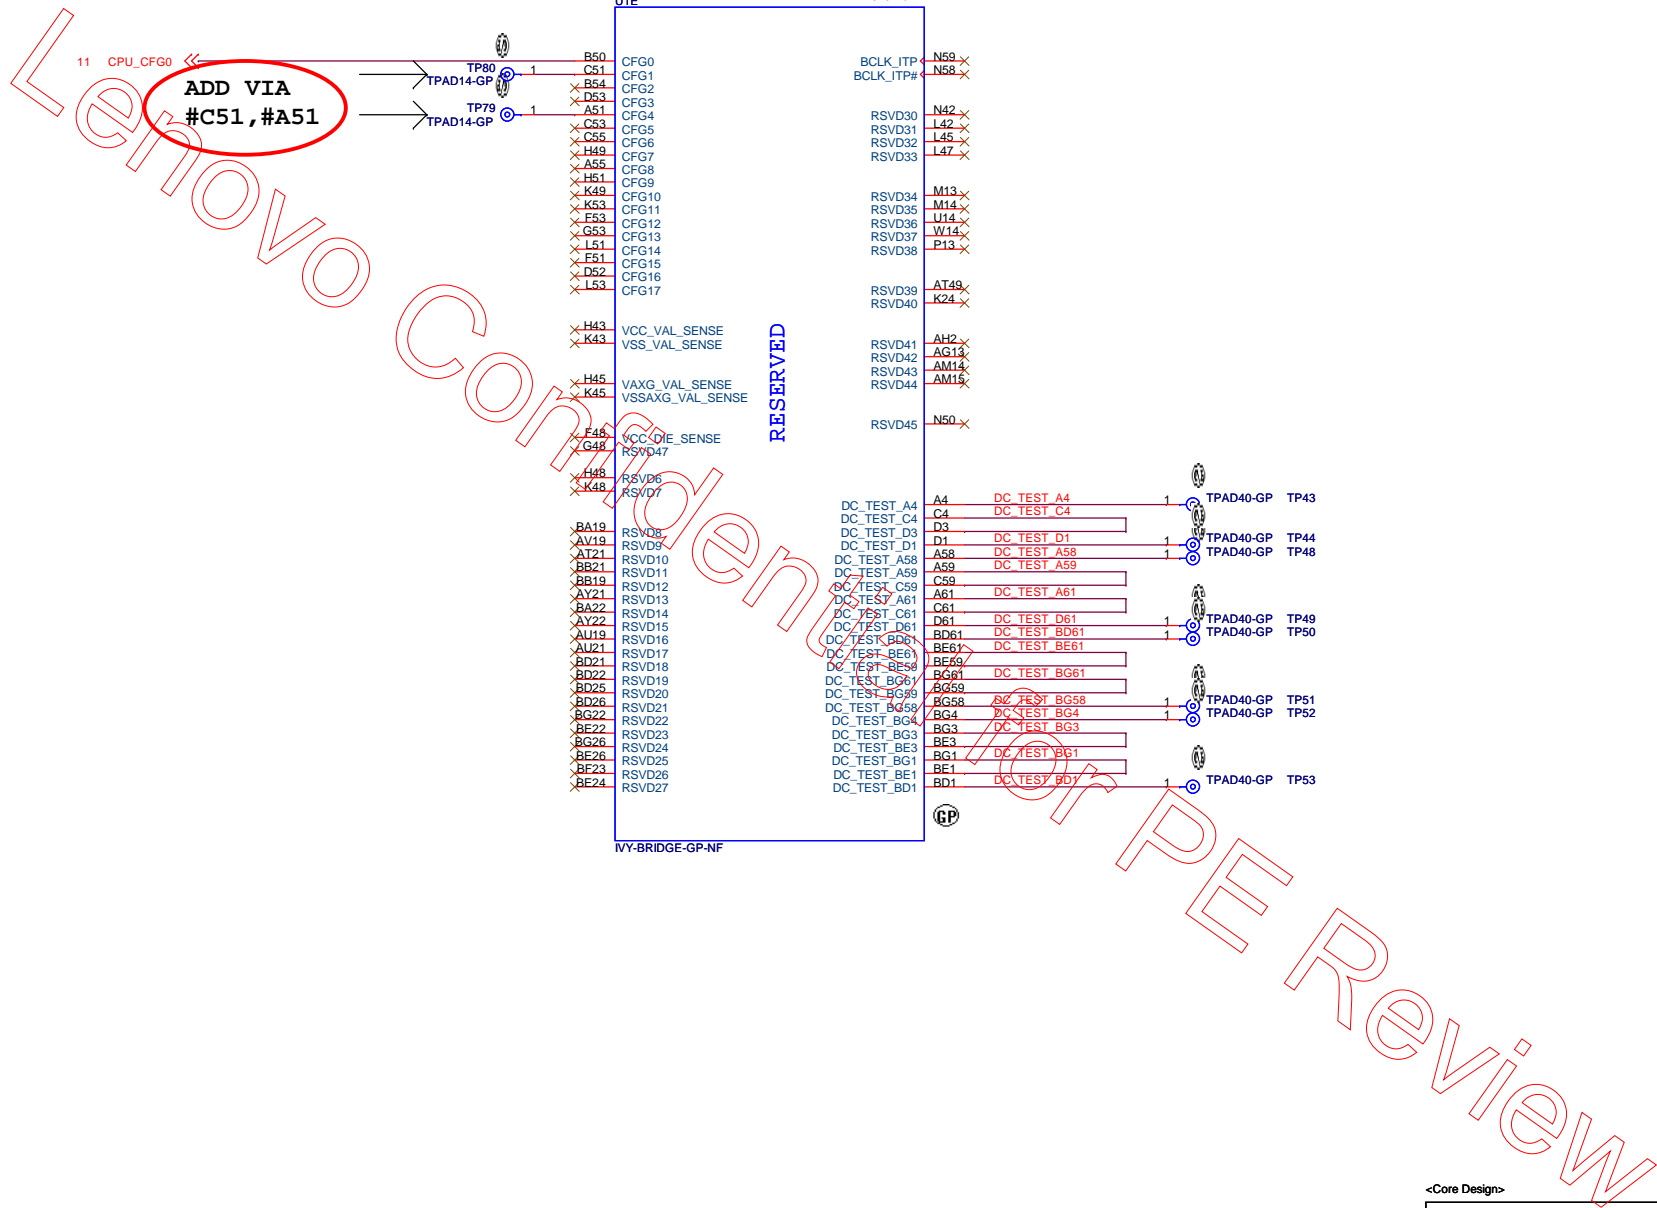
U1E

11 CPU_CFG0

ADD VIA
#C51,#A51

TP80
TPAD14-GP
TP79
TPAD14-GP

1
1

B50 CFG0
C51 CFG1
B54 CFG2
D53 CFG3
A51 CFG4
C53 CFG5
C55 CFG6
H49 CFG7
A55 CFG8
H51 CFG9
K49 CFG10
K53 CFG11
F53 CFG12
G53 CFG13
L51 CFG14
F51 CFG15
D52 CFG16
L53 CFG17

H43 VCC_VAL_SENSE
K43 VSS_VAL_SENSE

H45 VAXG_VAL_SENSE
K45 VSSAXG_VAL_SENSE

F48 VCC_DIE_SENSE
G48 RSVD47

H48 RSVD6
K48 RSVD7

BA19 RSVD8
AV19 RSVD9
AT21 RSVD10
BB21 RSVD11
BB19 RSVD12
AY21 RSVD13
BA22 RSVD14
AY22 RSVD15
AU19 RSVD16
AU21 RSVD17
BD21 RSVD18
BD22 RSVD19
BD25 RSVD20
BD26 RSVD21
BG22 RSVD22
BE22 RSVD23
BG26 RSVD24
BE26 RSVD25
BF23 RSVD26
BF24 RSVD27

RESERVED

BCLK_ITP N59
BCLK_ITP# N58

RSVD30 N42
RSVD31 L42
RSVD32 L45
RSVD33 L47

RSVD34 M13
RSVD35 M14
RSVD36 U14
RSVD37 W14
RSVD38 P13

RSVD39 AT49
RSVD40 K24

RSVD41 AH2
RSVD42 AG13
RSVD43 AM14
RSVD44 AM15

RSVD45 N50

DC_TEST_A4 A4
DC_TEST_C4 C4
DC_TEST_D3 D3
DC_TEST_D1 D1
DC_TEST_A58 A58
DC_TEST_A59 A59
DC_TEST_C59 C59
DC_TEST_A61 A61
DC_TEST_C61 C61
DC_TEST_D61 D61
DC_TEST_BD61 BD61
DC_TEST_BE61 BE61
DC_TEST_BE59 BE59
DC_TEST_BG61 BG61
DC_TEST_BG59 BG59
DC_TEST_BG58 BG58
DC_TEST_BG4 BG4
DC_TEST_BG3 BG3
DC_TEST_BE3 BE3
DC_TEST_BG1 BG1
DC_TEST_BE1 BE1
DC_TEST_BD1 BD1

DC_TEST_A4
DC_TEST_C4
DC_TEST_D1
DC_TEST_A58
DC_TEST_A59
DC_TEST_A61
DC_TEST_D61
DC_TEST_BD61
DC_TEST_BE61
DC_TEST_BG61
DC_TEST_BG58
DC_TEST_BG4
DC_TEST_BG3
DC_TEST_BG1
DC_TEST_BD1

1 TPAD40-GP TP43
1 TPAD40-GP TP44
1 TPAD40-GP TP48
1 TPAD40-GP TP49
1 TPAD40-GP TP50
1 TPAD40-GP TP51
1 TPAD40-GP TP52
1 TPAD40-GP TP53

GP

IVY-BRIDGE-GP-NF

Lenovo Confidential for PE Review

<Core Design>